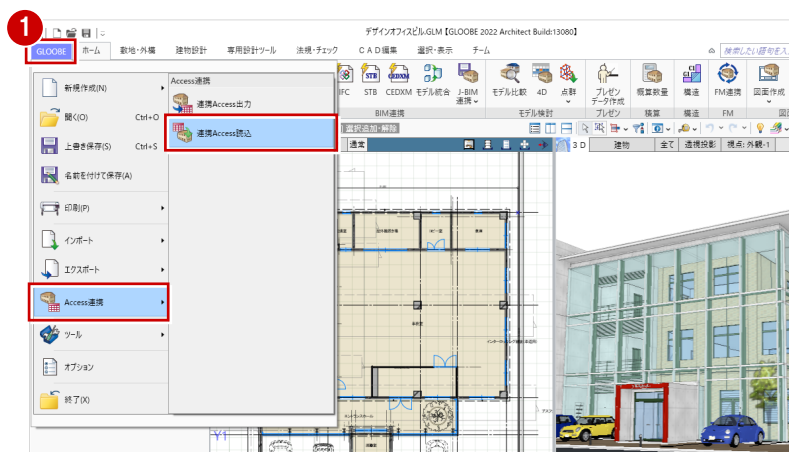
1

デザインオフィスビル.GLM【GLOOBE 2022 Architect Build:13080】

GLOOBE　ホーム　敷地・外構　建物設計　専用設計ツール　法規・チェック　ＣＡＤ編集　選択・表示　チーム

検索したい語句を入

新規作成(N)

開く(O)　Ctrl+O

上書き保存(S)　Ctrl+S

名前を付けて保存(A)

印刷(P)

インポート

エクスポート

Access連携

ツール

オプション

終了(X)

Access連携

連携Access出力

連携Access読込

IFC　STB　CEDXM　モデル統合　J-BIM連携

BIM連携

モデル比較　4D　点群

モデル検討

プレゼンデータ作成

プレゼン

概算数量

積算

構造

構造

FM連携

FM

図面作成

選択追加・解除

通常

3D　建物　全て　透視投影　視点: 外観-1

Y1